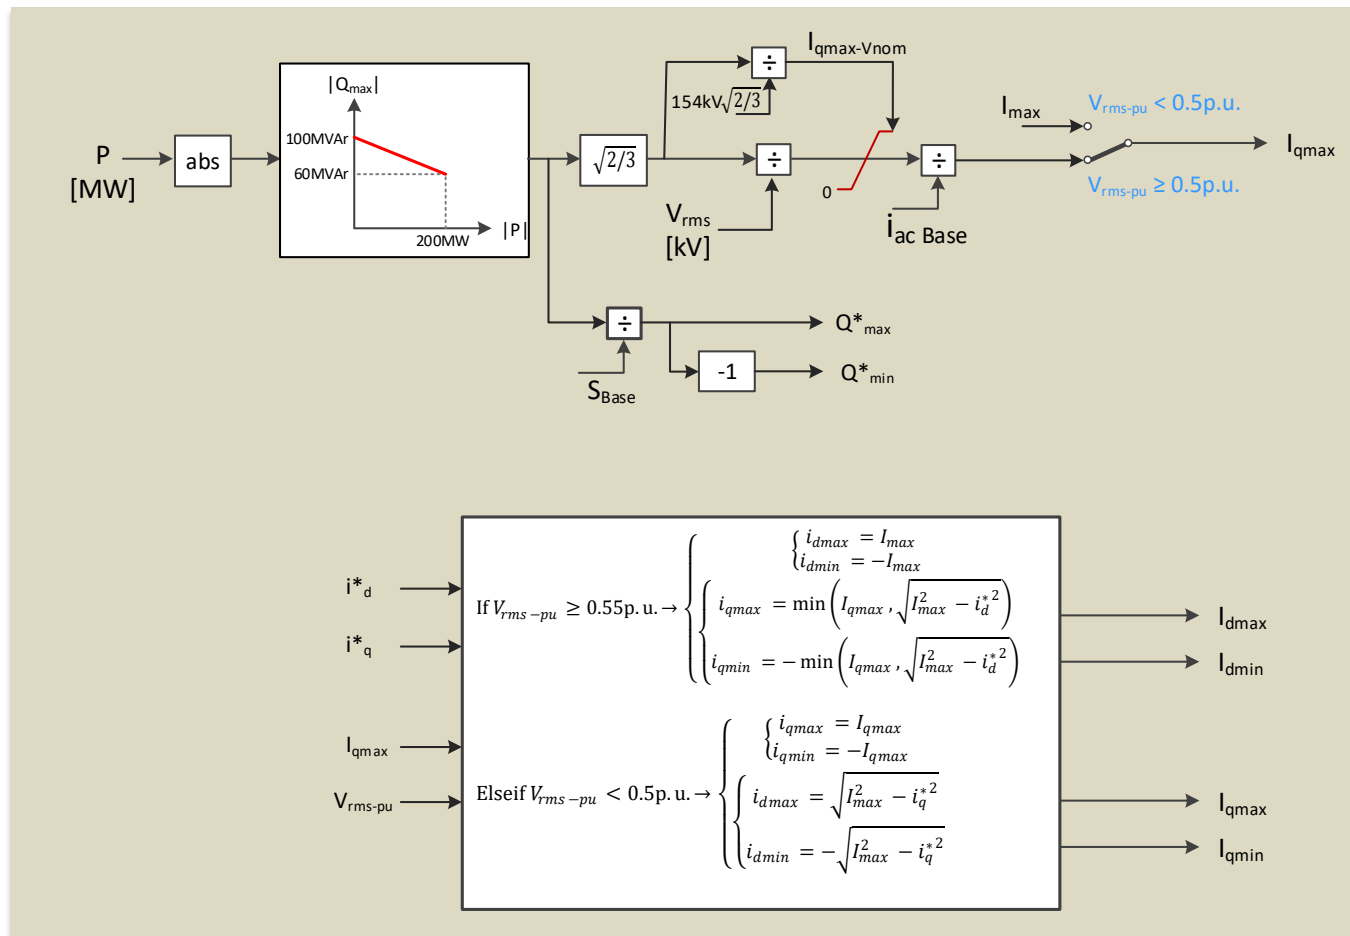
P [MW]

abs

$|Q_{max}|$

100MVAr

60MVAr

200MW

$|P|$

$\sqrt{2/3}$

$154kV\sqrt{2/3}$

÷

$I_{qmax-Vnom}$

÷

$V_{rms}$ [kV]

0

÷

$i_{ac\ Base}$

$I_{max}$

$V_{rms-pu} < 0.5p.u.$

$V_{rms-pu} \geq 0.5p.u.$

$I_{qmax}$

÷

$S_{Base}$

$Q^*_{max}$

-1

$Q^*_{min}$

$i^*_d$

$i^*_q$

$I_{qmax}$

$V_{rms-pu}$

If $V_{rms-pu} \geq 0.55$p. u. → $\begin{cases} \begin{cases} i_{dmax} = I_{max} \\ i_{dmin} = -I_{max} \end{cases} \\ \begin{cases} i_{qmax} = \min\left(I_{qmax}, \sqrt{I_{max}^2 - i_d^{*2}}\right) \\ i_{qmin} = -\min\left(I_{qmax}, \sqrt{I_{max}^2 - i_d^{*2}}\right) \end{cases} \end{cases}$

Elseif $V_{rms-pu} < 0.5$p. u. → $\begin{cases} \begin{cases} i_{qmax} = I_{qmax} \\ i_{qmin} = -I_{qmax} \end{cases} \\ \begin{cases} i_{dmax} = \sqrt{I_{max}^2 - i_q^{*2}} \\ i_{dmin} = -\sqrt{I_{max}^2 - i_q^{*2}} \end{cases} \end{cases}$

$I_{dmax}$

$I_{dmin}$

$I_{qmax}$

$I_{qmin}$